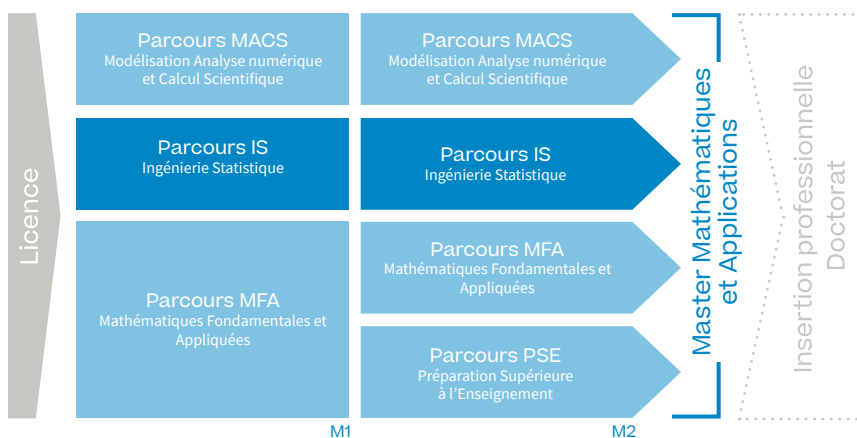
Licence

Parcours MACS
Modélisation Analyse numérique et Calcul Scientifique

Parcours IS
Ingénierie Statistique

Parcours MFA
Mathématiques Fondamentales et Appliquées

M1

Parcours MACS
Modélisation Analyse numérique et Calcul Scientifique

Parcours IS
Ingénierie Statistique

Parcours MFA
Mathématiques Fondamentales et Appliquées

Parcours PSE
Préparation Supérieure à l'Enseignement

M2

Master Mathématiques et Applications

Insertion professionnelle
Doctorat